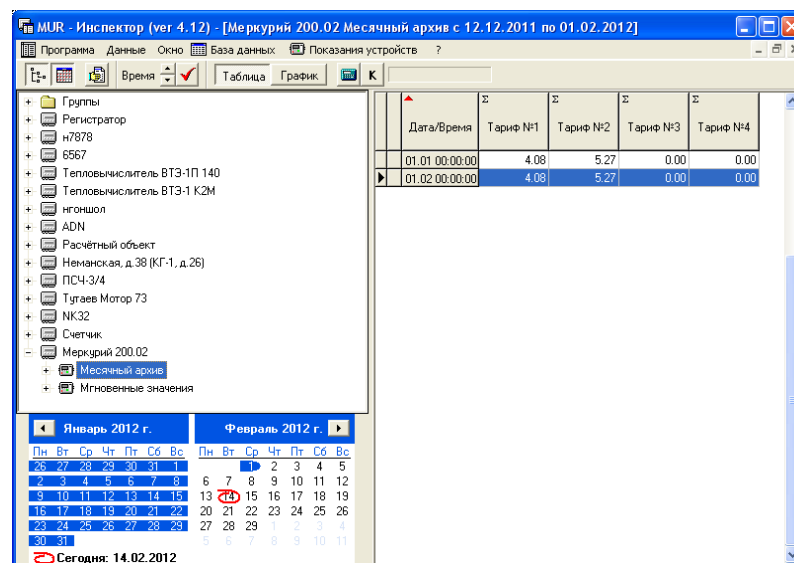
MUR - Инспектор (ver 4.12) - [Меркурий 200.02 Месячный архив с 12.12.2011 по 01.02.2012]

Программа Данные Окно База данных Показания устройств ?

Время Таблица График K

Группы
Регистратор
н7878
6567
Тепловычислитель ВТЭ-1П 140
Тепловычислитель ВТЭ-1 К2М
нгоншол
ADN
Расчётный объект
Неманская, д.38 (КГ-1, д.26)
ПСЧ-3/4
Тутаев Мотор 73
NK32
Счетчик
Меркурий 200.02
Месячный архив
Мгновенные значения

| Дата/Время | Σ Тариф №1 | Σ Тариф №2 | Σ Тариф №3 | Σ Тариф №4 |
|---|---|---|---|---|
| 01.01 00:00:00 | 4.08 | 5.27 | 0.00 | 0.00 |
| 01.02 00:00:00 | 4.08 | 5.27 | 0.00 | 0.00 |

Январь 2012 г.

| Пн | Вт | Ср | Чт | Пт | Сб | Вс |
|---|---|---|---|---|---|---|
| 26 | 27 | 28 | 29 | 30 | 31 | 1 |
| 2 | 3 | 4 | 5 | 6 | 7 | 8 |
| 9 | 10 | 11 | 12 | 13 | 14 | 15 |
| 16 | 17 | 18 | 19 | 20 | 21 | 22 |
| 23 | 24 | 25 | 26 | 27 | 28 | 29 |
| 30 | 31 | | | | | |

Февраль 2012 г.

| Пн | Вт | Ср | Чт | Пт | Сб | Вс |
|---|---|---|---|---|---|---|
| | | 1 | 2 | 3 | 4 | 5 |
| 6 | 7 | 8 | 9 | 10 | 11 | 12 |
| 13 | 14 | 15 | 16 | 17 | 18 | 19 |
| 20 | 21 | 22 | 23 | 24 | 25 | 26 |
| 27 | 28 | 29 | 1 | 2 | 3 | 4 |
| 5 | 6 | 7 | 8 | 9 | 10 | 11 |

Сегодня: 14.02.2012